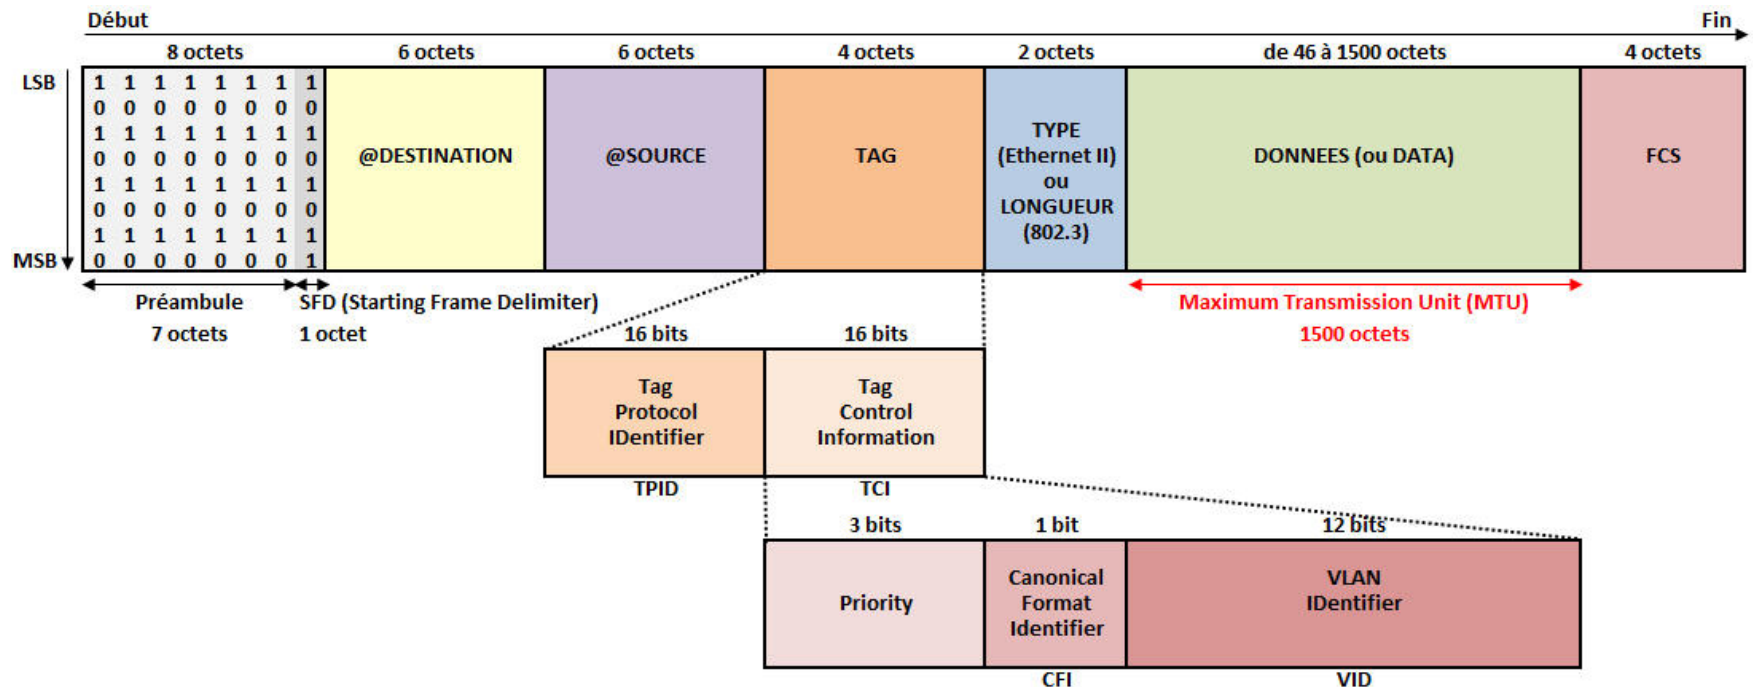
Début

Fin

8 octets

6 octets

6 octets

4 octets

2 octets

de 46 à 1500 octets

4 octets

LSB

MSB

| 1 | 1 | 1 | 1 | 1 | 1 | 1 | 1 |
|---|---|---|---|---|---|---|---|
| 0 | 0 | 0 | 0 | 0 | 0 | 0 | 0 |
| 1 | 1 | 1 | 1 | 1 | 1 | 1 | 1 |
| 0 | 0 | 0 | 0 | 0 | 0 | 0 | 0 |
| 1 | 1 | 1 | 1 | 1 | 1 | 1 | 1 |
| 0 | 0 | 0 | 0 | 0 | 0 | 0 | 0 |
| 1 | 1 | 1 | 1 | 1 | 1 | 1 | 1 |
| 0 | 0 | 0 | 0 | 0 | 0 | 0 | 1 |

@DESTINATION

@SOURCE

TAG

TYPE (Ethernet II) ou LONGUEUR (802.3)

DONNEES (ou DATA)

FCS

Préambule
7 octets

SFD (Starting Frame Delimiter)
1 octet

Maximum Transmission Unit (MTU)
1500 octets

16 bits

16 bits

Tag Protocol IDentifier

Tag Control Information

TPID

TCI

3 bits

1 bit

12 bits

Priority

Canonical Format Identifier

VLAN IDentifier

CFI

VID